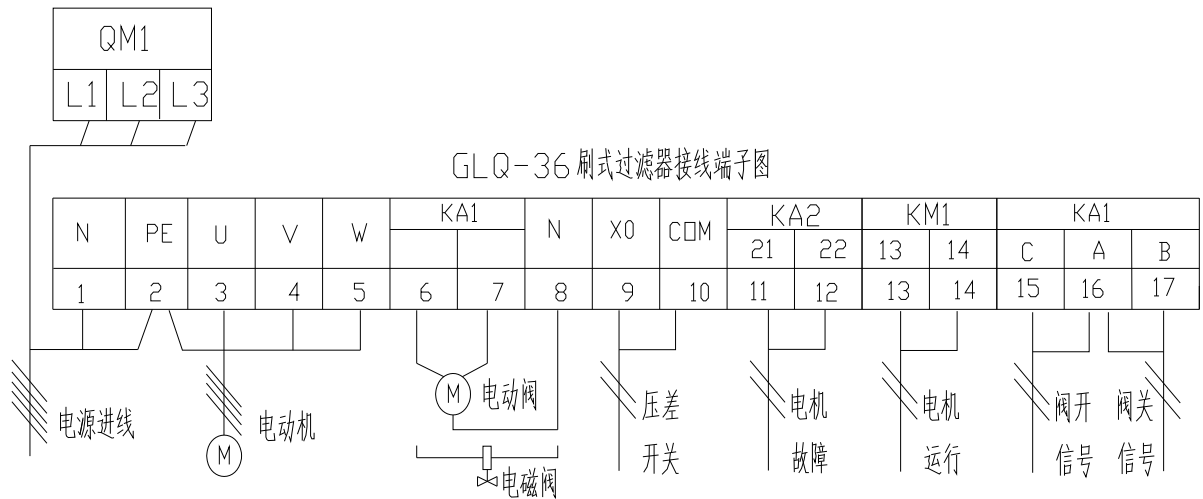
QM1

| L1 | L2 | L3 |
|---|---|---|

GLQ-36刷式过滤器接线端子图

| N | PE | U | V | W | KA1 | | N | X0 | COM | KA2 21 | KA2 22 | KM1 13 | KM1 14 | KA1 C | KA1 A | KA1 B |
|---|---|---|---|---|---|---|---|---|---|---|---|---|---|---|---|---|
| 1 | 2 | 3 | 4 | 5 | 6 | 7 | 8 | 9 | 10 | 11 | 12 | 13 | 14 | 15 | 16 | 17 |

电源进线

M 电动机

M 电动阀

电磁阀

压差 开关

电机 故障

电机 运行

阀开 信号

阀关 信号